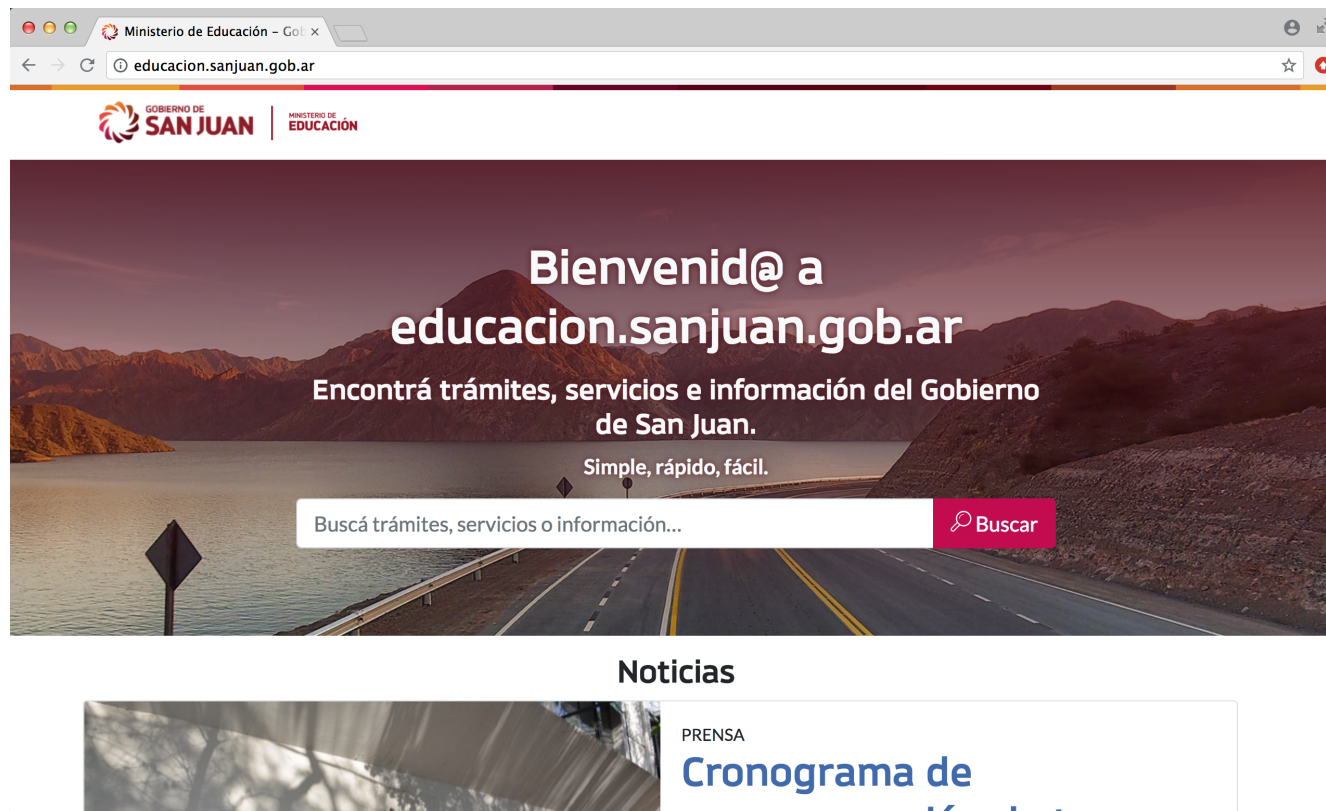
Ministerio de Educación – Gob ×

educacion.sanjuan.gob.ar

GOBIERNO DE SAN JUAN | MINISTERIO DE EDUCACIÓN

Bienvenid@ a educacion.sanjuan.gob.ar

Encontrá trámites, servicios e información del Gobierno de San Juan.

Simple, rápido, fácil.

Buscá trámites, servicios o información...

Buscar

Noticias

PRENSA

Cronograma de

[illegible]